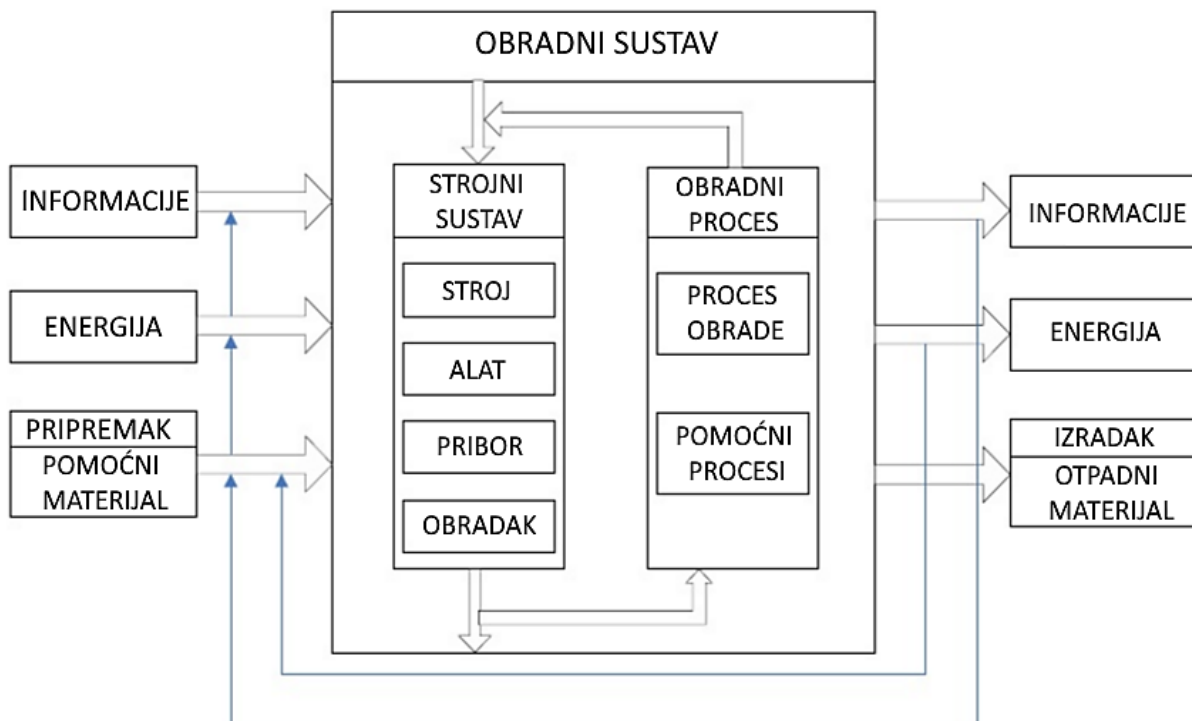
OBRADNI SUSTAV

INFORMACIJE

ENERGIJA

PRIPREMAK

POMOĆNI MATERIJAL

STROJNI SUSTAV

STROJ

ALAT

PRIBOR

OBRADAK

OBRADNI PROCES

PROCES OBRADE

POMOĆNI PROCESI

INFORMACIJE

ENERGIJA

IZRADAK

OTPADNI MATERIJAL